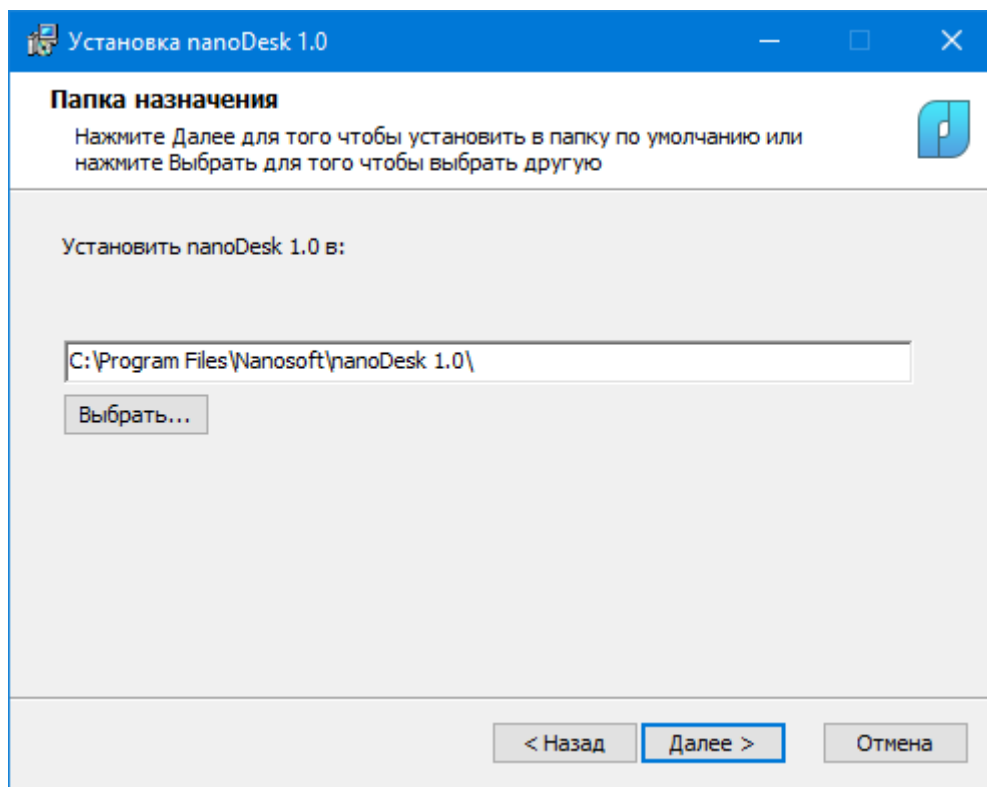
Установка nanoDesk 1.0

Папка назначения

Нажмите Далее для того чтобы установить в папку по умолчанию или нажмите Выбрать для того чтобы выбрать другую

Установить nanoDesk 1.0 в:

C:\Program Files\Nanosoft\nanoDesk 1.0\

Выбрать...

< Назад

Далее >

Отмена